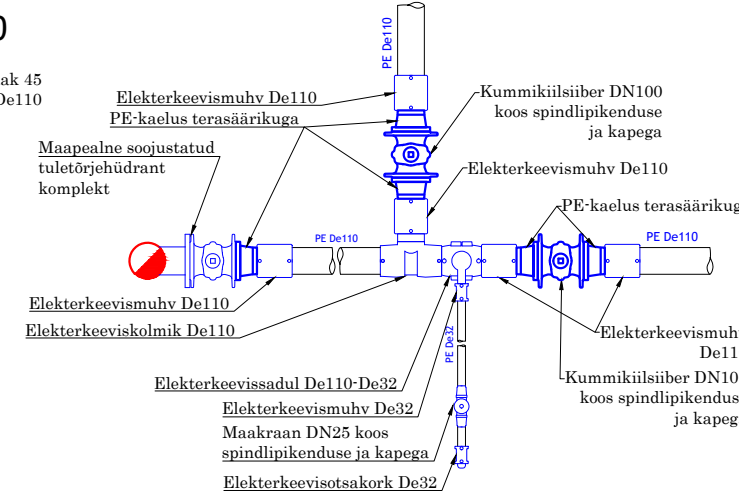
0

ak 45
De110

PE De110

Elekterkeevismuhv De110
PE-kaelus terasäärikuga

Kummikiilsiiber DN100
koos spindlipikenduse
ja kapega

Maapealne soojustatud
tuletõrjehüdrant
komplekt

Elekterkeevismuhv De110

PE-kaelus terasäärikuga

PE De110

PE De110

Elekterkeevismuhv De110

Elekterkeeviskolmik De110

Elekterkeevismuh
De11

Kummikiilsiiber DN10
koos spindlipikendus
ja kapeg

PE De32

Elekterkeevissadul De110-De32

Elekterkeevismuhv De32

Maakraan DN25 koos
spindlipikenduse ja kapega

Elekterkeevisotsakork De32